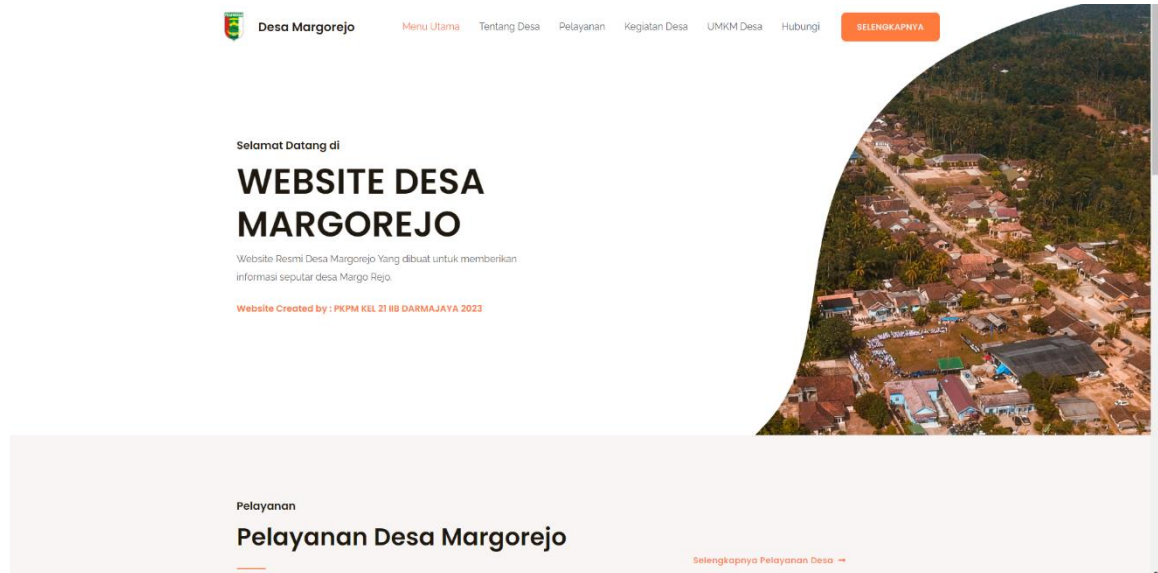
Desa Margorejo

Menu Utama Tentang Desa Pelayanan Kegiatan Desa UMKM Desa Hubungi SELENGKAPNYA

Selamat Datang di

WEBSITE DESA MARGOREJO

Website Resmi Desa Margorejo Yang dibuat untuk memberikan informasi seputar desa Margo Rejo.

Website Created by : PKPM KEL 21 IIB DARMAJAYA 2023

Pelayanan

Pelayanan Desa Margorejo

Selengkapnya Pelayanan Desa →